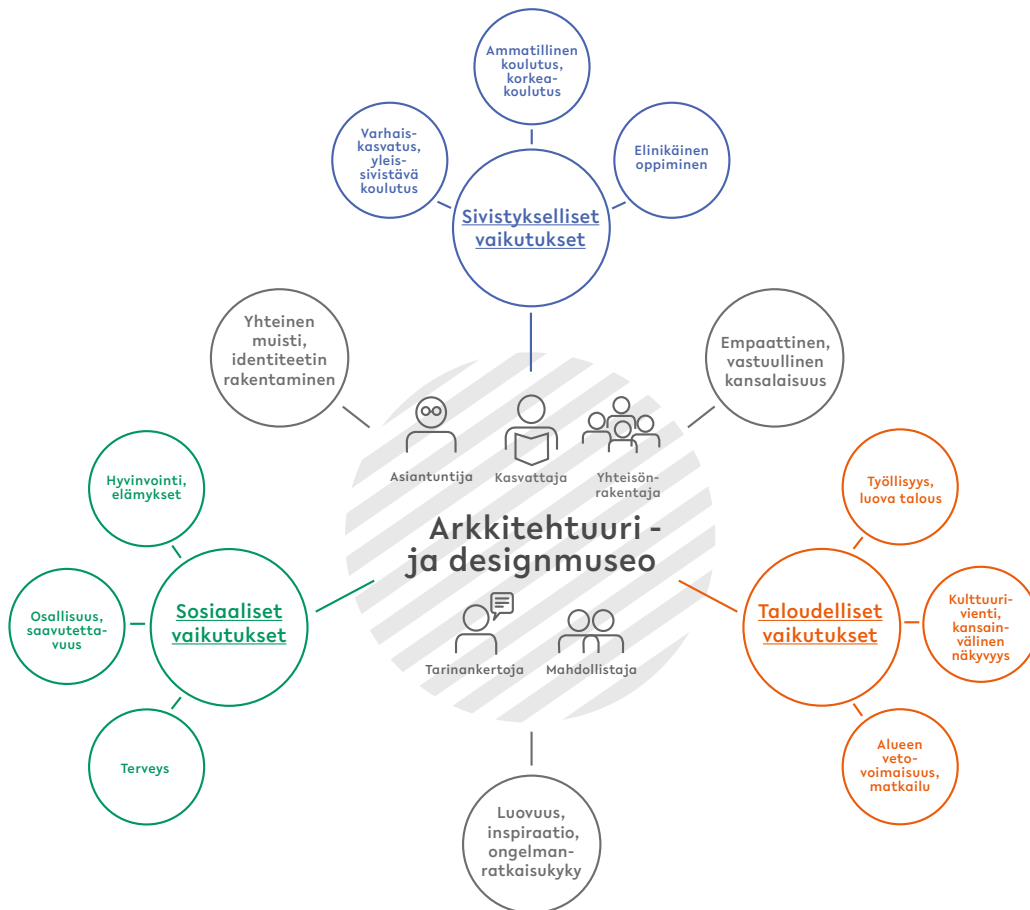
Ammatillinen koulutus, korkeakoulutus

Varhaiskasvatus, yleissivistävä koulutus

Elinikäinen oppiminen

Sivistykselliset vaikutukset

Yhteinen muisti, identiteetin rakentaminen

Empaattinen, vastuullinen kansalaisuus

Asiantuntija

Kasvattaja

Yhteisönrakentaja

Hyvinvointi, elämykset

Työllisyys, luova talous

Arkkitehtuuri - ja designmuseo

Osallisuus, saavutettavuus

Sosiaaliset vaikutukset

Taloudelliset vaikutukset

Kulttuurivienti, kansainvälinen näkyvyys

Tarinankertoja

Mahdollistaja

Terveys

Alueen vetovoimaisuus, matkailu

Luovuus, inspiraatio, ongelmanratkaisukyky